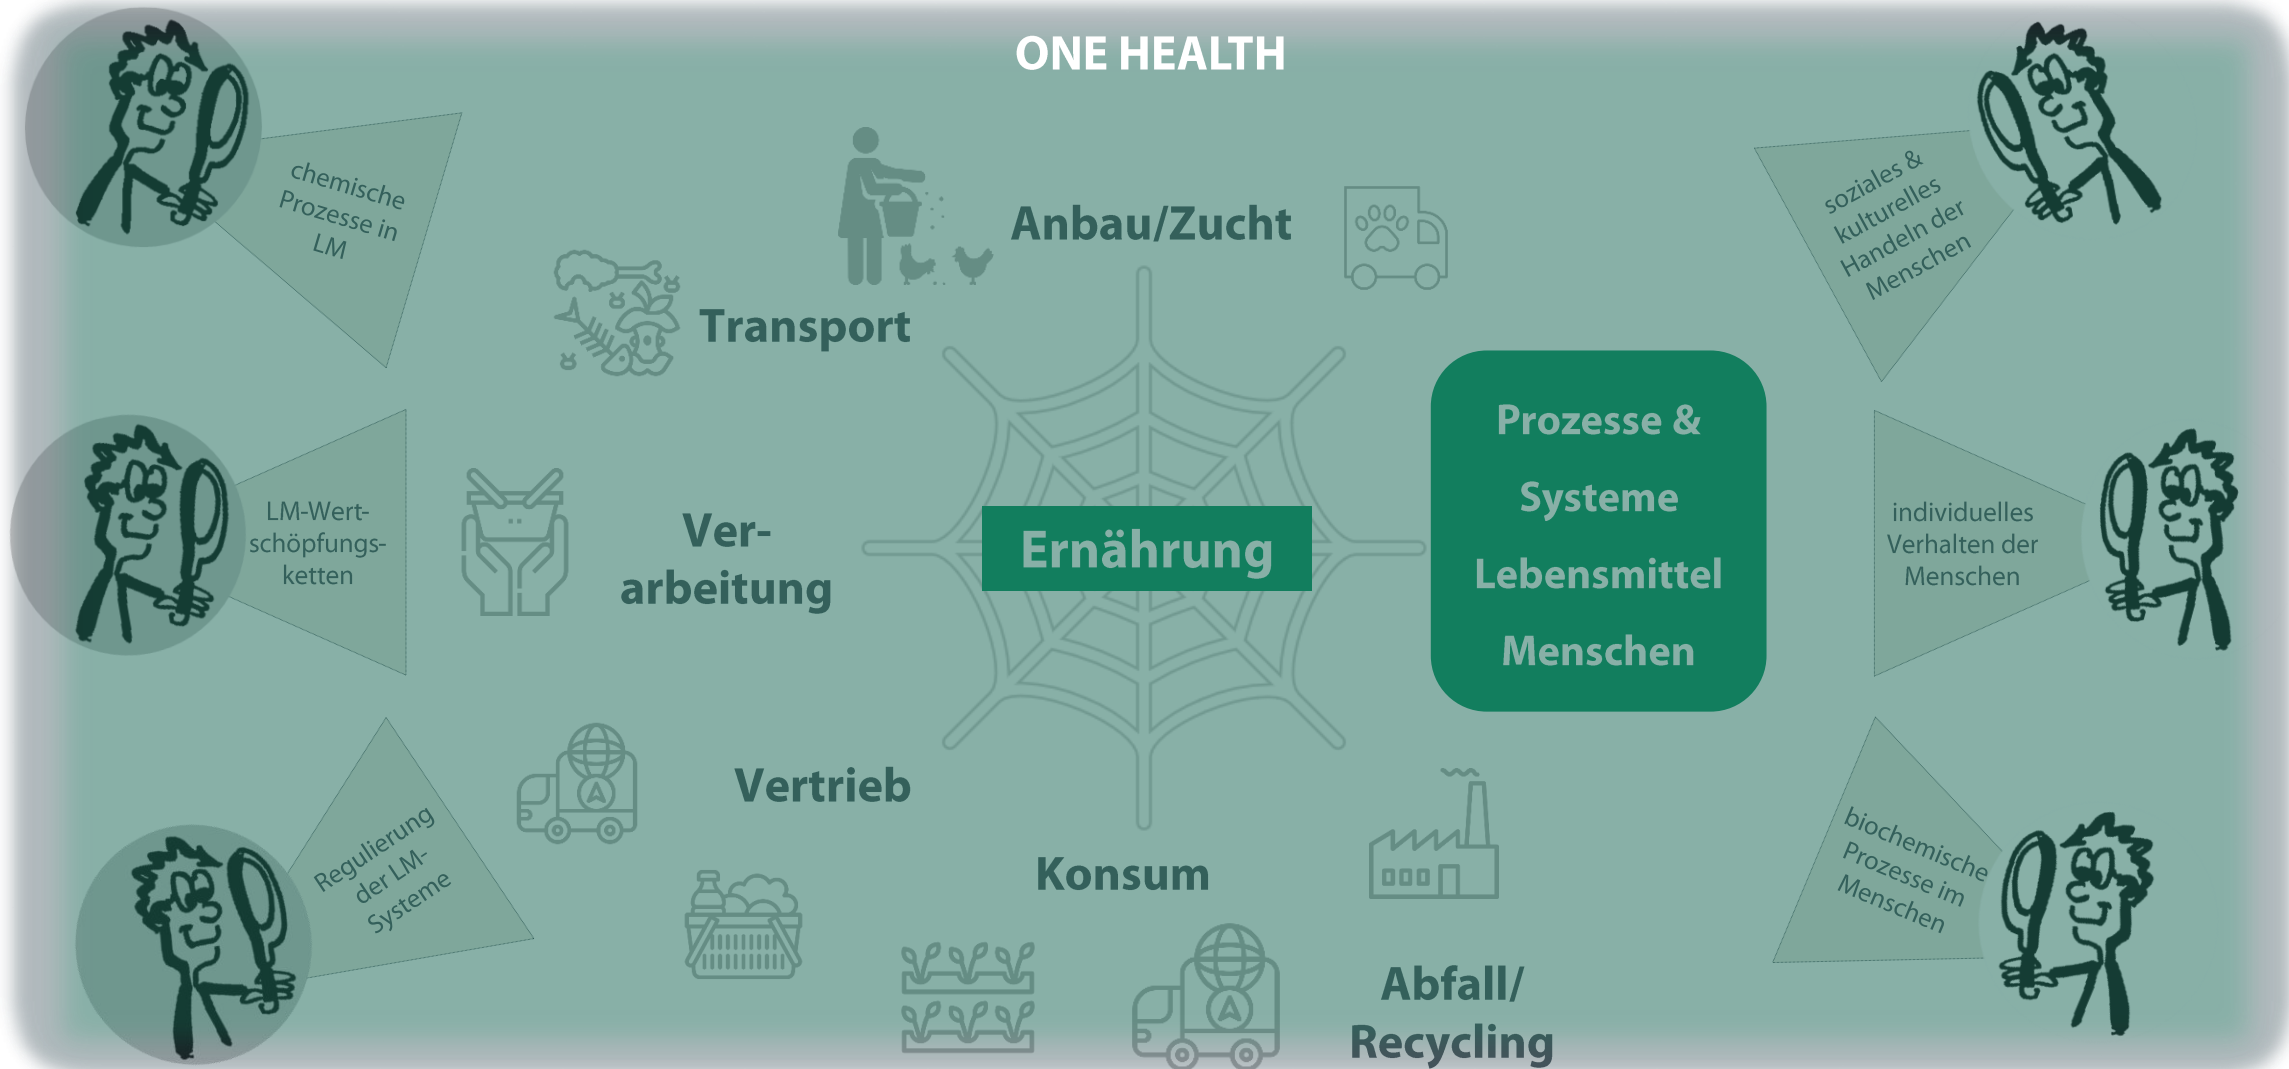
ONE HEALTH

chemische Prozesse in LM

LM-Wertschöpfungsketten

Regulierung der LM-Systeme

Anbau/Zucht

Transport

Verarbeitung

Vertrieb

Konsum

Abfall/ Recycling

Ernährung

Prozesse & Systeme Lebensmittel Menschen

soziales & kulturelles Handeln der Menschen

individuelles Verhalten der Menschen

biochemische Prozesse im Menschen